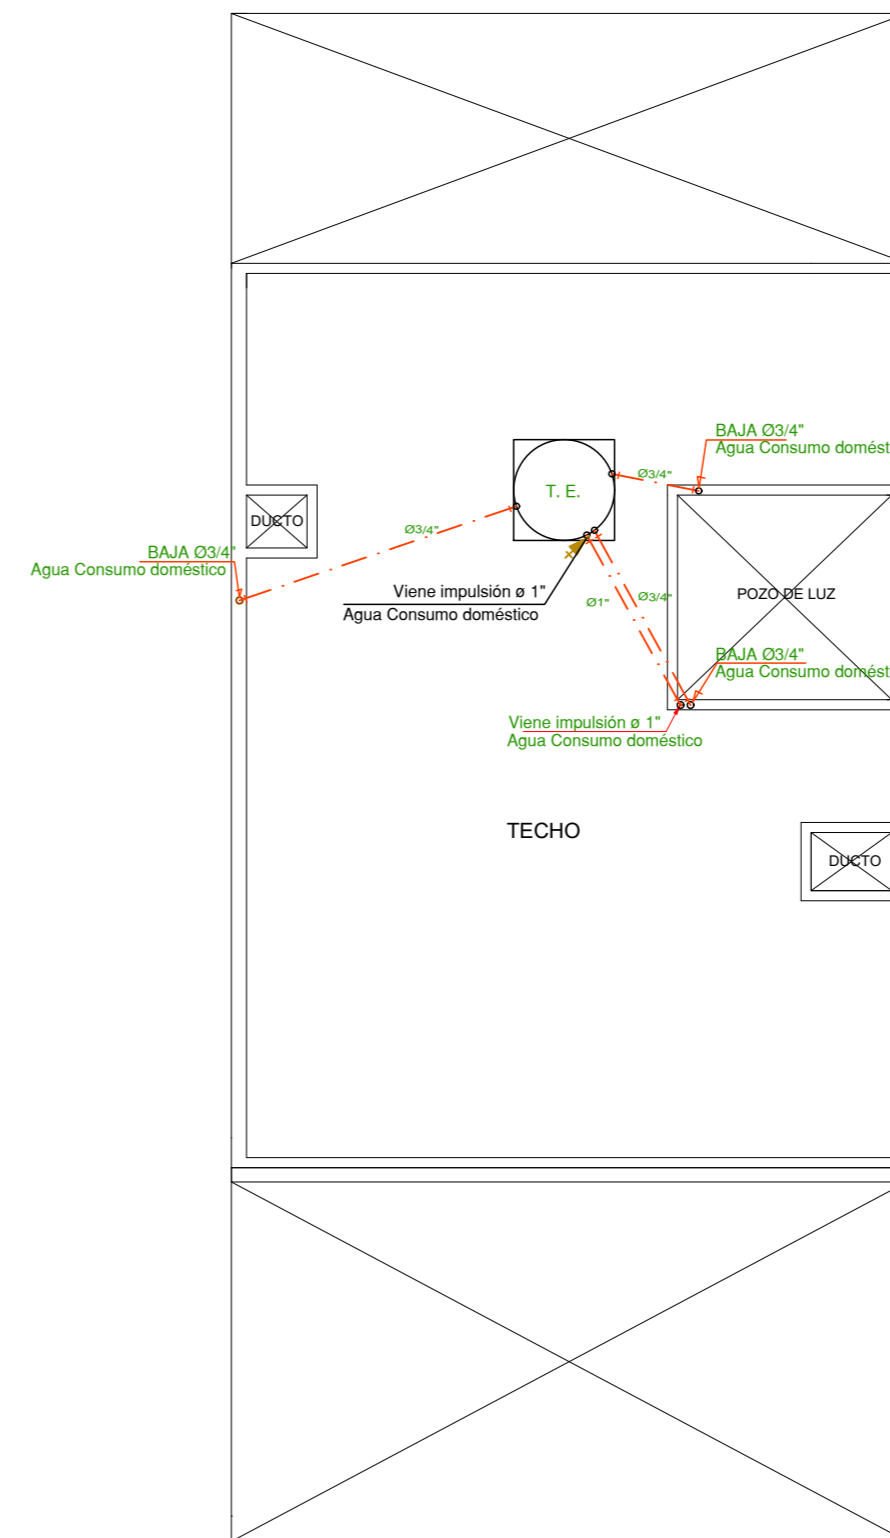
BAJA Ø3/4"
Agua Consumo domést

Ø3/4"

T. E.

DUCTO

Ø3/4"

BAJA Ø3/4"
Agua Consumo doméstico

Viene impulsión ø 1"
Agua Consumo doméstico

Ø1"

Ø3/4"

POZO DE LUZ

BAJA Ø3/4"
Agua Consumo domést

Viene impulsión ø 1"
Agua Consumo doméstico

TECHO

DUCTO